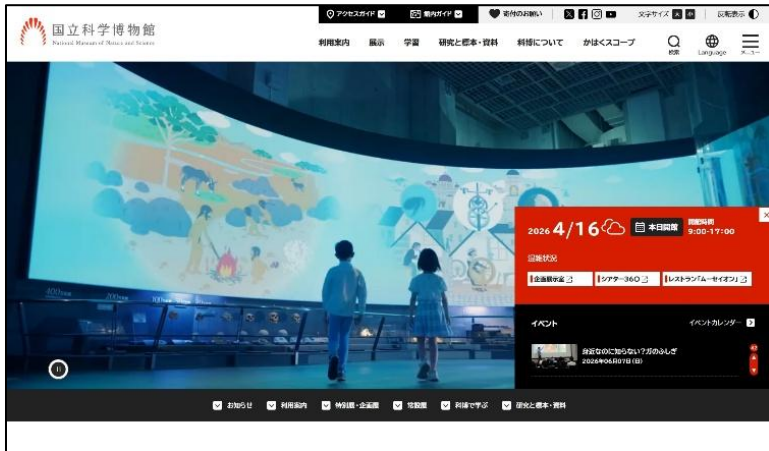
国立科学博物館
National Museum of Nature and Science

アクセスガイド　館内ガイド　寄付のお願い　文字サイズ 大 標　反転表示

利用案内　展示　学習　研究と標本・資料　科博について　かはくスコープ　検索　Language　メニュー

2026 4/16 本日開館 開館時間 9:00-17:00

混雑状況

企画展示室　シアター360　レストラン「ムーセイオン」

イベント　イベントカレンダー

身近なのに知らない?刀のふしぎ
2026年06月07日(日)

お知らせ　利用案内　特別展・企画展　常設展　科博で学ぶ　研究と標本・資料